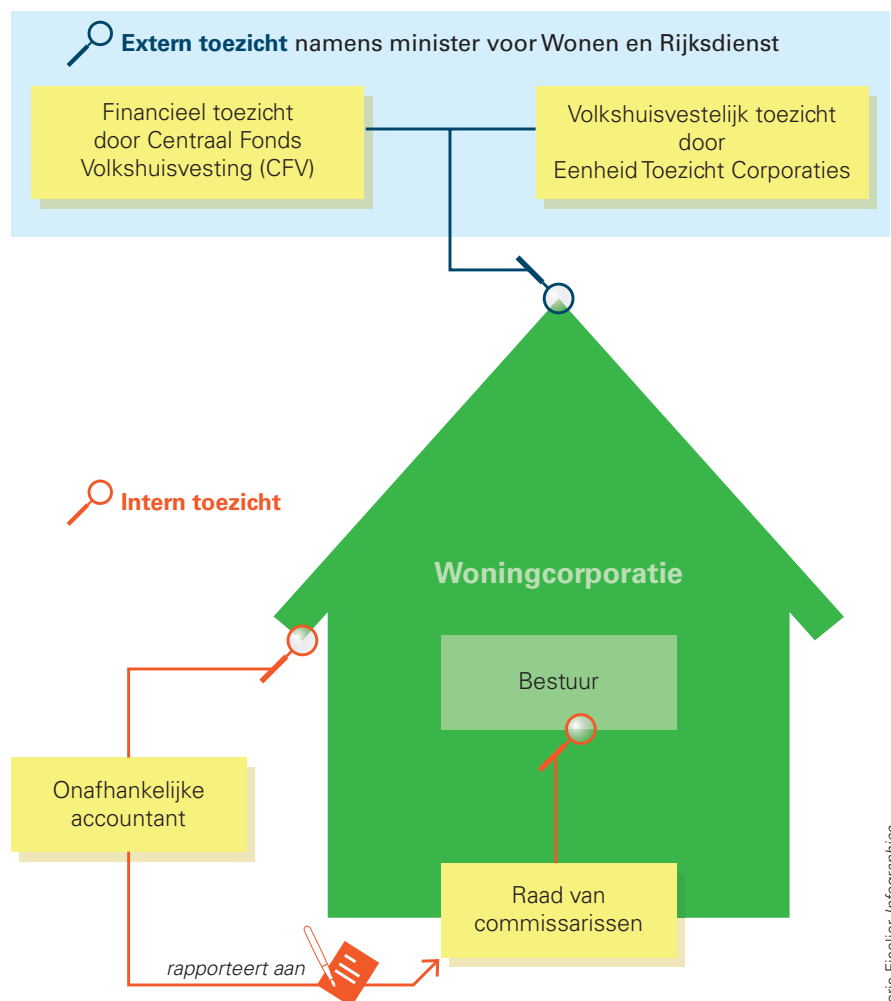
**Extern toezicht** namens minister voor Wonen en Rijksdienst

Financieel toezicht door Centraal Fonds Volkshuisvesting (CFV)

Volkshuisvestelijk toezicht door Eenheid Toezicht Corporaties

**Intern toezicht**

**Woningcorporatie**

Bestuur

Onafhankelijke accountant

Raad van commissarissen

*rapporteert aan*

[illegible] Eindige *Infographics*